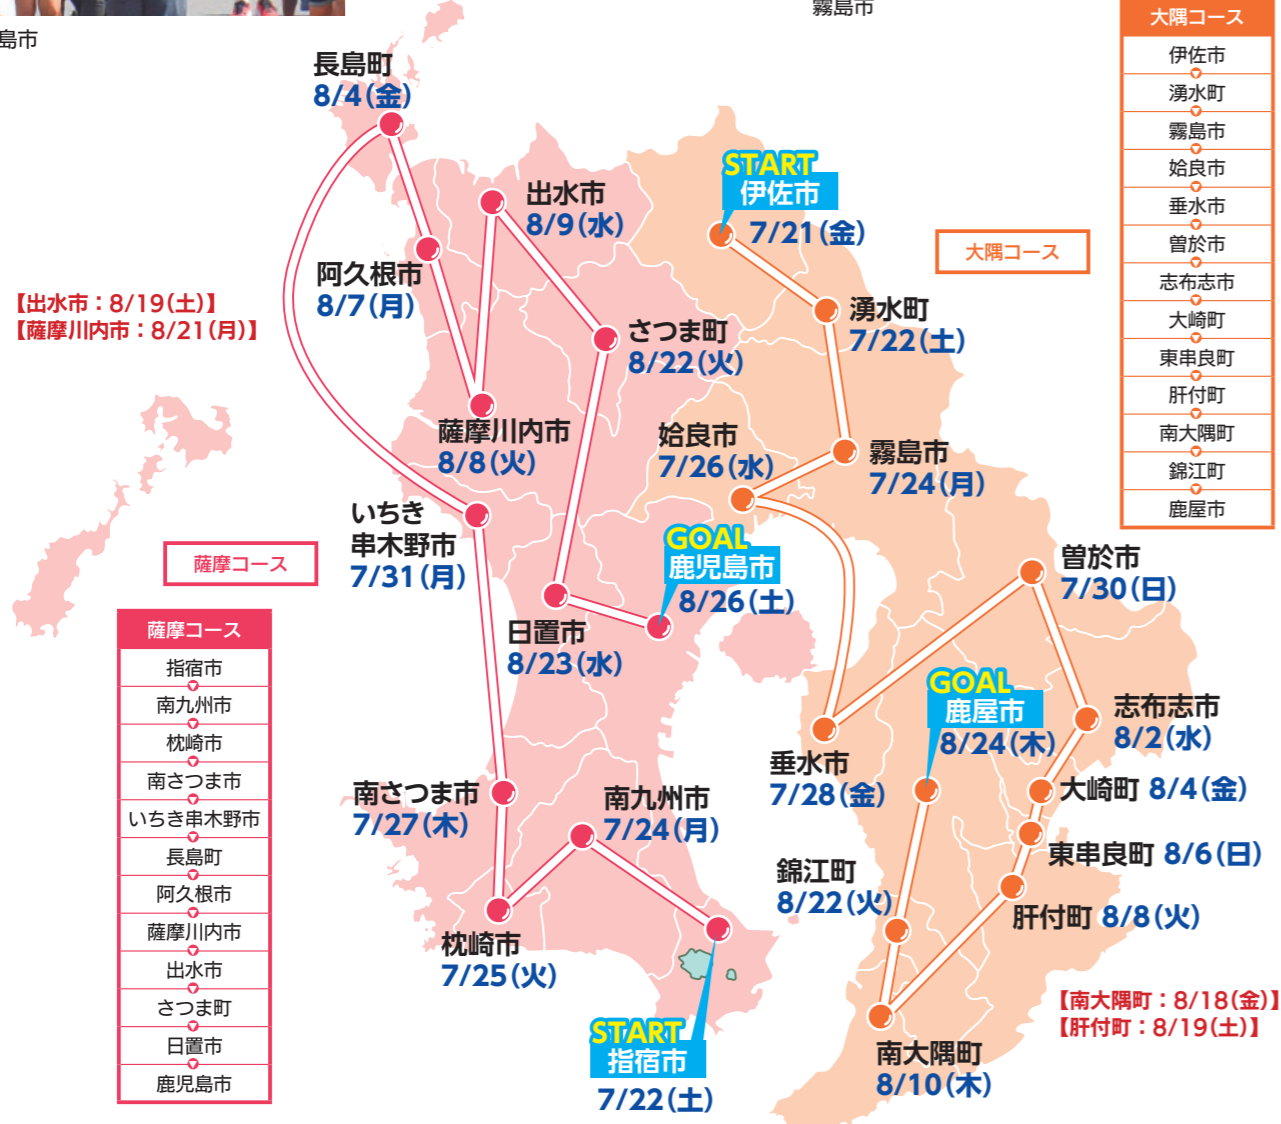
島市

霧島市

大隅コース
伊佐市
湧水町
霧島市
姶良市
垂水市
曽於市
志布志市
大崎町
東串良町
肝付町
南大隅町
錦江町
鹿屋市

長島町
8/4(金)

出水市
8/9(水)

START
伊佐市
7/21(金)

大隅コース

阿久根市
8/7(月)

【出水市：8/19(土)】
【薩摩川内市：8/21(月)】

さつま町
8/22(火)

湧水町
7/22(土)

薩摩川内市
8/8(火)

姶良市
7/26(水)

霧島市
7/24(月)

いちき
串木野市
7/31(月)

GOAL
鹿児島市
8/26(土)

薩摩コース

曽於市
7/30(日)

薩摩コース
指宿市
南九州市
枕崎市
南さつま市
いちき串木野市
長島町
阿久根市
薩摩川内市
出水市
さつま町
日置市
鹿児島市

日置市
8/23(水)

GOAL
鹿屋市
8/24(木)

志布志市
8/2(水)

垂水市
7/28(金)

大崎町 8/4(金)

南さつま市
7/27(木)

南九州市
7/24(月)

東串良町 8/6(日)

錦江町
8/22(火)

肝付町 8/8(火)

枕崎市
7/25(火)

【南大隅町：8/18(金)】
【肝付町：8/19(土)】

START
指宿市
7/22(土)

南大隅町
8/10(木)